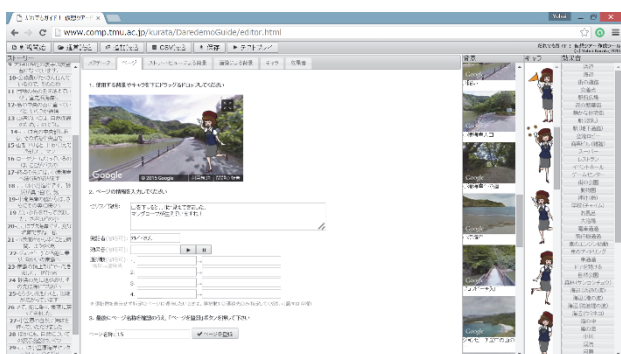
www.comp.tmu.ac.jp/kurata/DaredemoGuide/editor.html

ページ

1. 使用する背景やキャラをドラッグ&ドロップしてください

© 2015 Google

Google

2. ページの情報を入力してください

セリフ(必須):

3. 最後にページ名称(半角数字)を入力し、「ページを登録」ボタンを押して下さい

ページを登録

背景

キャラ

Google

Google

Google

Google

Google